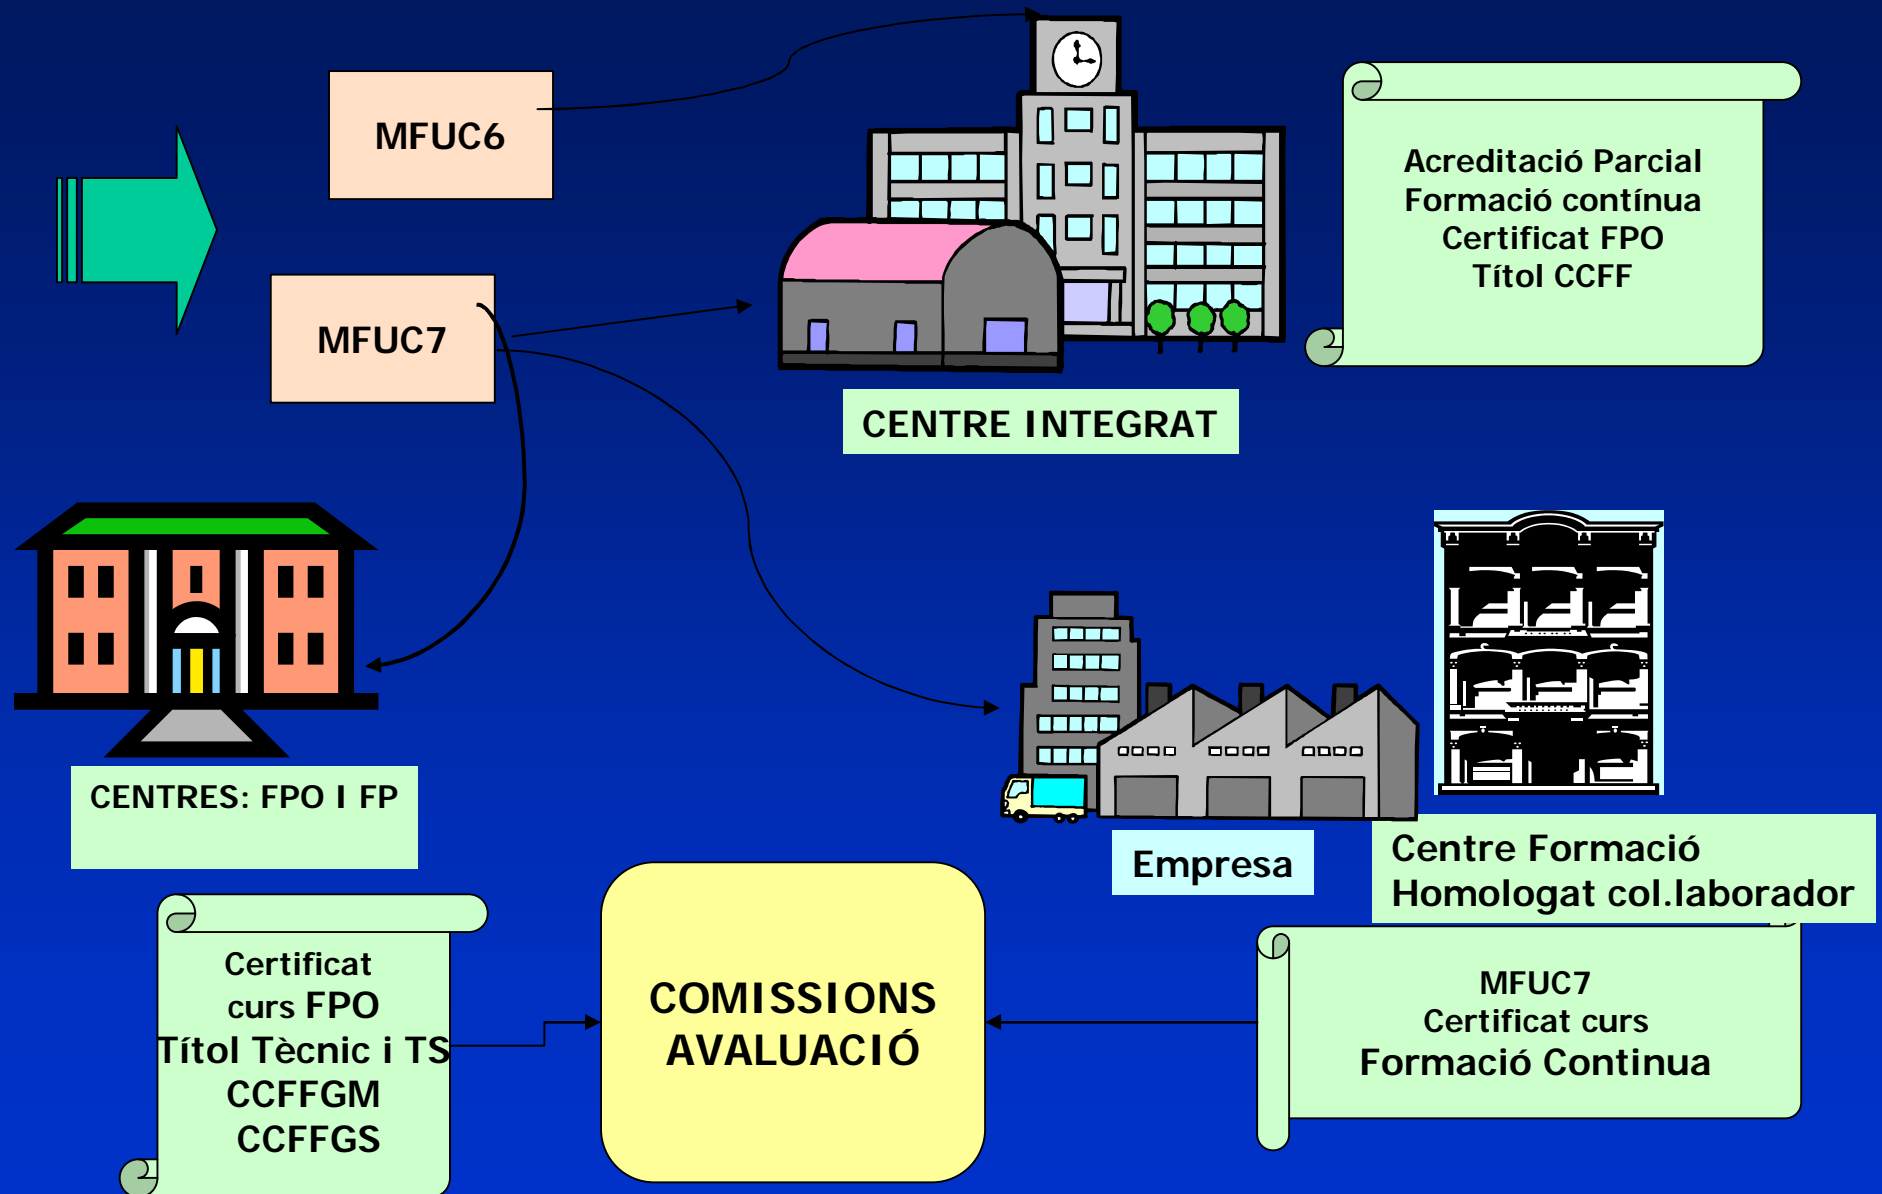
MFUC6

MFUC7

Acreditació Parcial
Formació contínua
Certificat FPO
Títol CCFF

CENTRE INTEGRAT

CENTRES: FPO I FP

Empresa

Centre Formació
Homologat col.laborador

Certificat
curs FPO
Títol Tècnic i TS
CCFFGM
CCFFGS

COMISSIONS
AVALUACIÓ

MFUC7
Certificat curs
Formació Continua